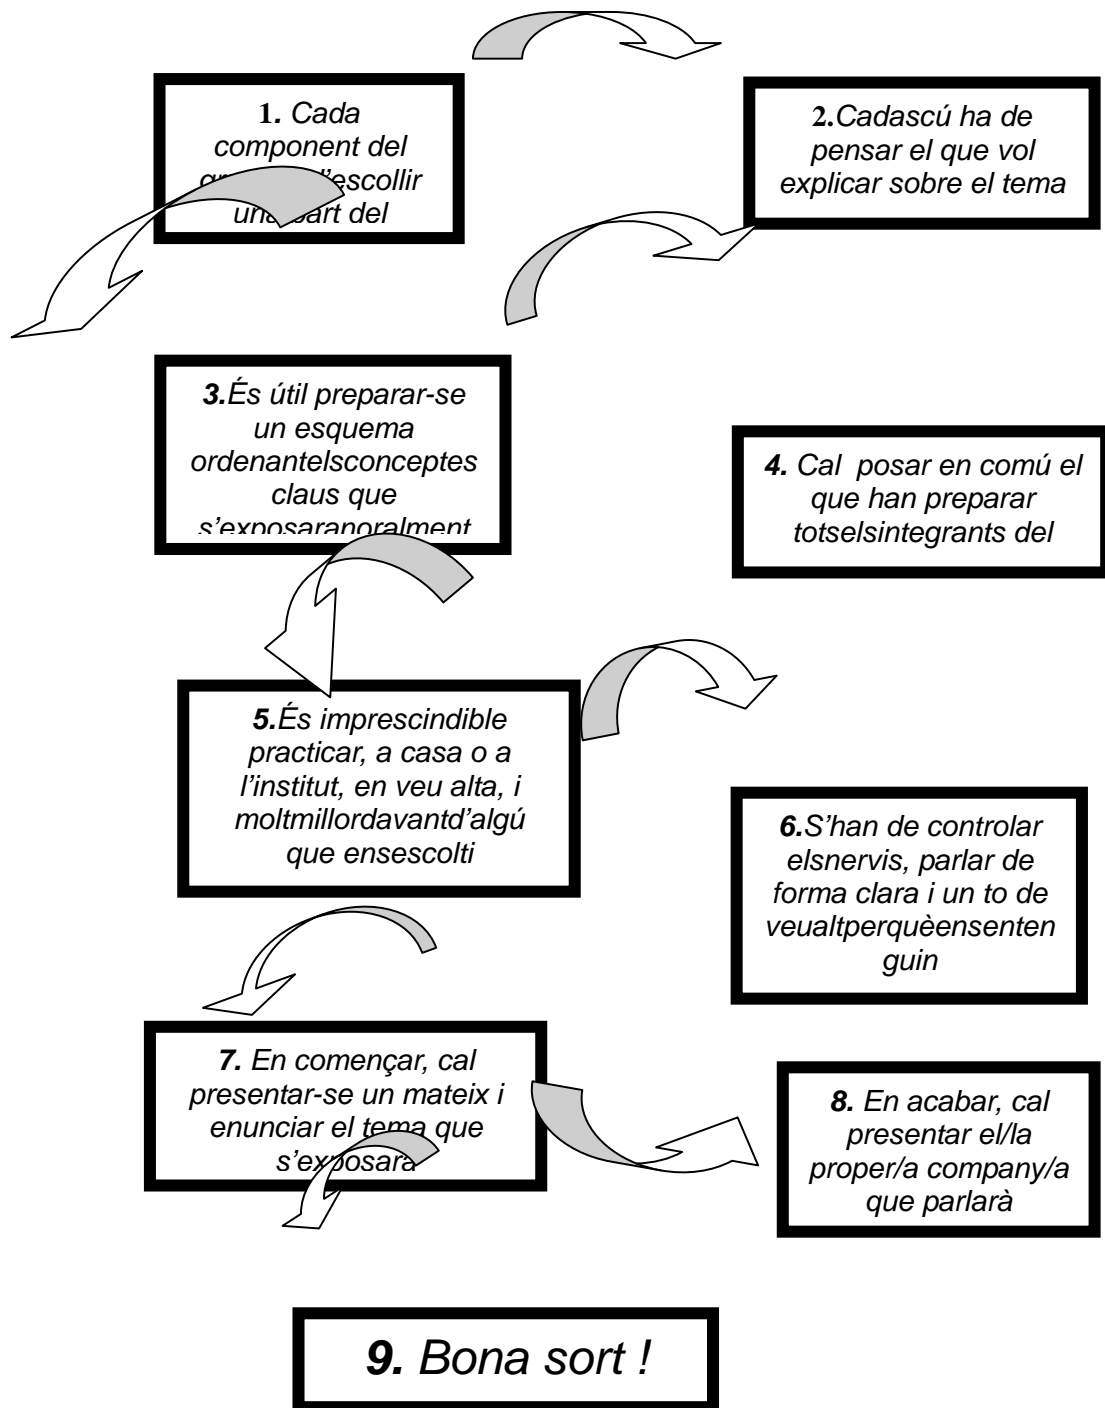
1. Cada component del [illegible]'escollir una part del

2.Cadascú ha de pensar el que vol explicar sobre el tema

3.És útil preparar-se un esquema ordenantelsconceptes claus que s'exposaranoralment

4. Cal posar en comú el que han preparar totselsintegrants del

5.És imprescindible practicar, a casa o a l'institut, en veu alta, i moltmillordavantd'algú que ensescolti

6.S'han de controlar elsnervis, parlar de forma clara i un to de veualtperquèensenten guin

7. En començar, cal presentar-se un mateix i enunciar el tema que s'exposara

8. En acabar, cal presentar el/la proper/a company/a que parlarà

9. Bona sort !